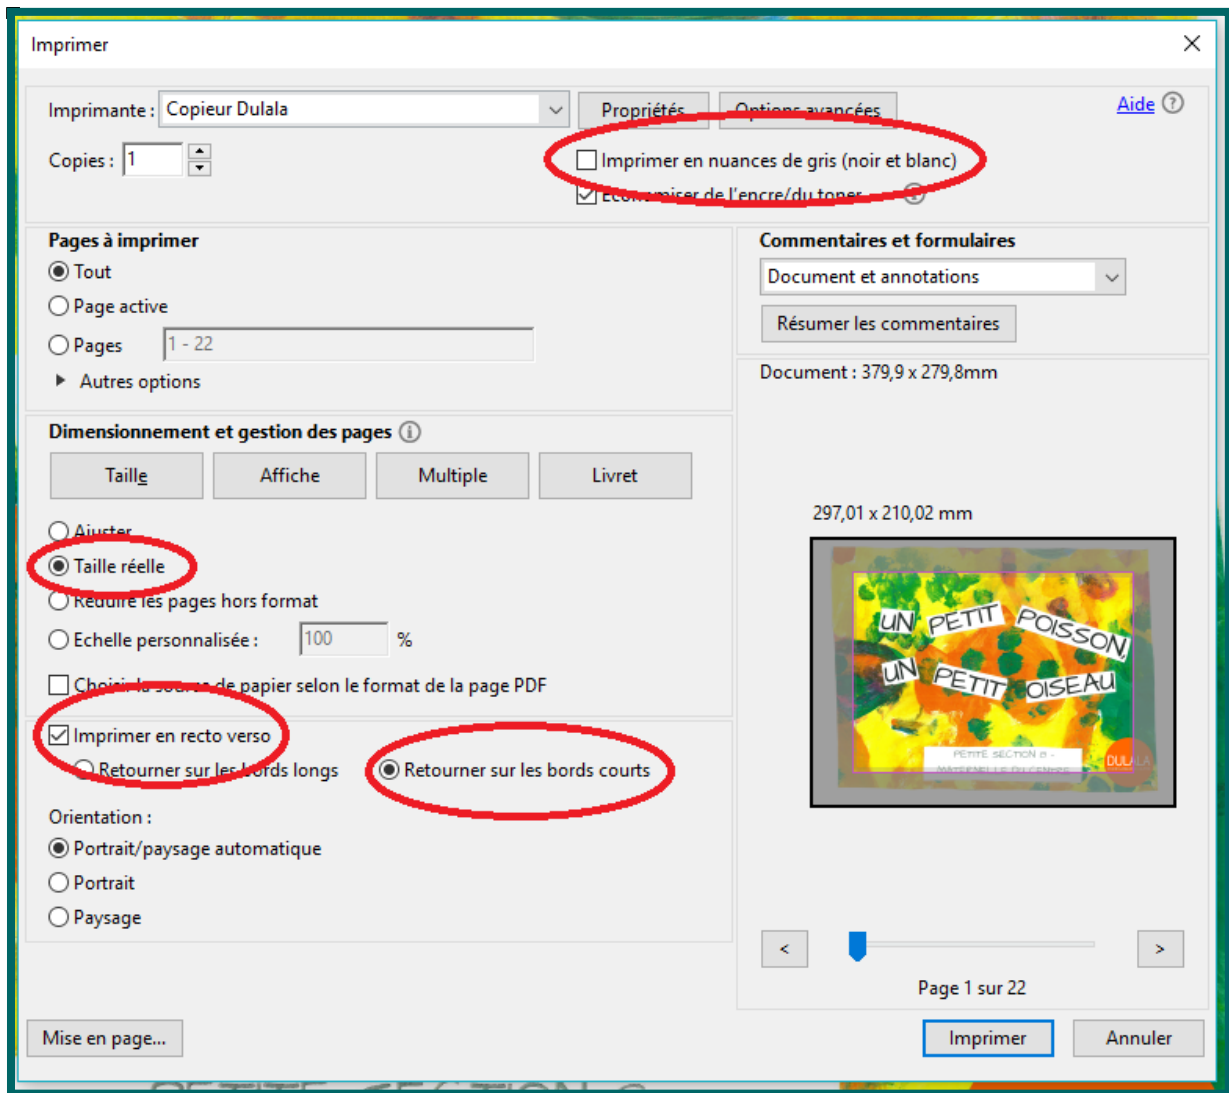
Imprimer

Imprimante : Copieur Dulala
Propriétés
Options avancées
Aide

Copies : 1

Imprimer en nuances de gris (noir et blanc)
Économiser de l'encre/du toner

Pages à imprimer
Tout
Page active
Pages 1 - 22
Autres options

Commentaires et formulaires
Document et annotations
Résumer les commentaires

Document : 379,9 x 279,8mm

Dimensionnement et gestion des pages
Taille
Affiche
Multiple
Livret

Ajuster
Taille réelle
Réduire les pages hors format
Echelle personnalisée : 100 %
Choisir la source de papier selon le format de la page PDF

Imprimer en recto verso
Retourner sur les bords longs
Retourner sur les bords courts

Orientation :
Portrait/paysage automatique
Portrait
Paysage

297,01 x 210,02 mm

UN PETIT POISSON UN PETIT OISEAU
PETITE SECTION
DULALA

<
>
Page 1 sur 22

Mise en page...
Imprimer
Annuler